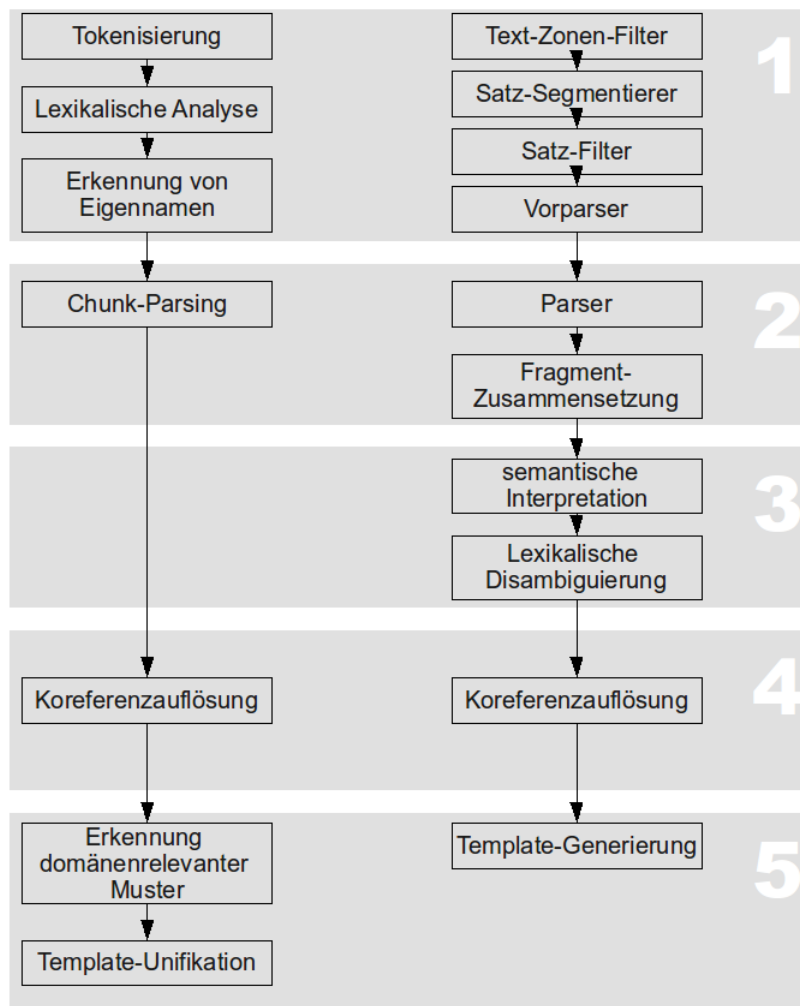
Tokenisierung

Lexikalische Analyse

Erkennung von Eigennamen

Text-Zonen-Filter

Satz-Segmentierer

Satz-Filter

Vorparser

1

Chunk-Parsing

Parser

Fragment-Zusammensetzung

2

semantische Interpretation

Lexikalische Disambiguierung

3

Koreferenzauflösung

Koreferenzauflösung

4

Erkennung domänenrelevanter Muster

Template-Unifikation

Template-Generierung

5